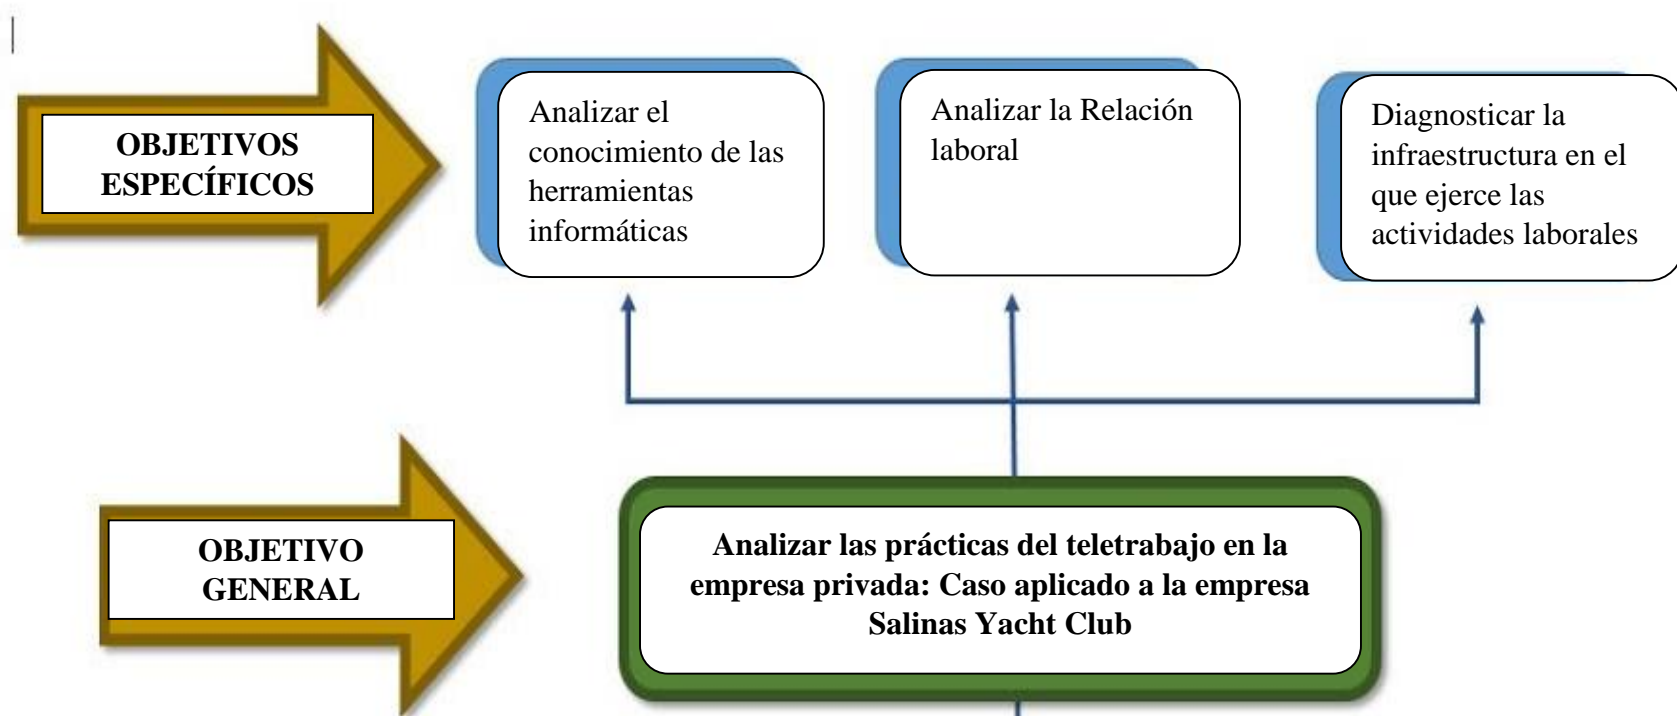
OBJETIVOS ESPECÍFICOS

Analizar el conocimiento de las herramientas informáticas

Analizar la Relación laboral

Diagnosticar la infraestructura en el que ejerce las actividades laborales

OBJETIVO GENERAL

Analizar las prácticas del teletrabajo en la empresa privada: Caso aplicado a la empresa Salinas Yacht Club